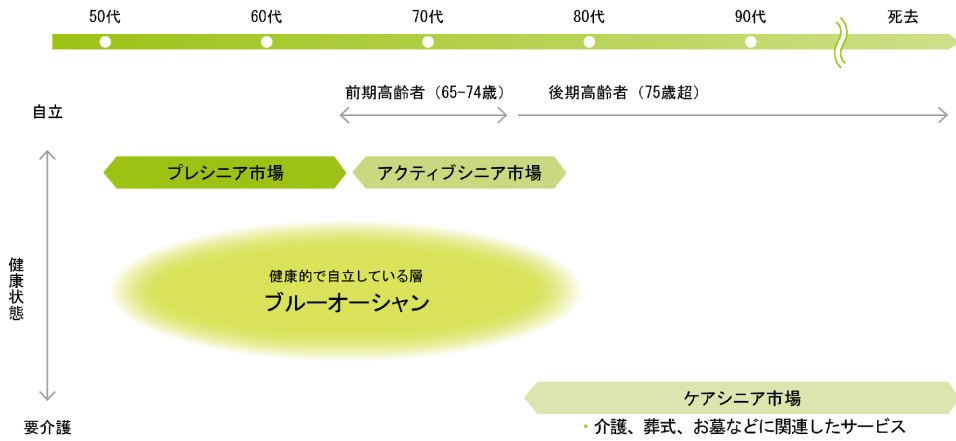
50代　60代　70代　80代　90代　死去

前期高齢者（65-74歳）　後期高齢者（75歳超）

自立

健康状態

要介護

プレシニア市場

アクティブシニア市場

健康的で自立している層
ブルーオーシャン

ケアシニア市場

・介護、葬式、お墓などに関連したサービス